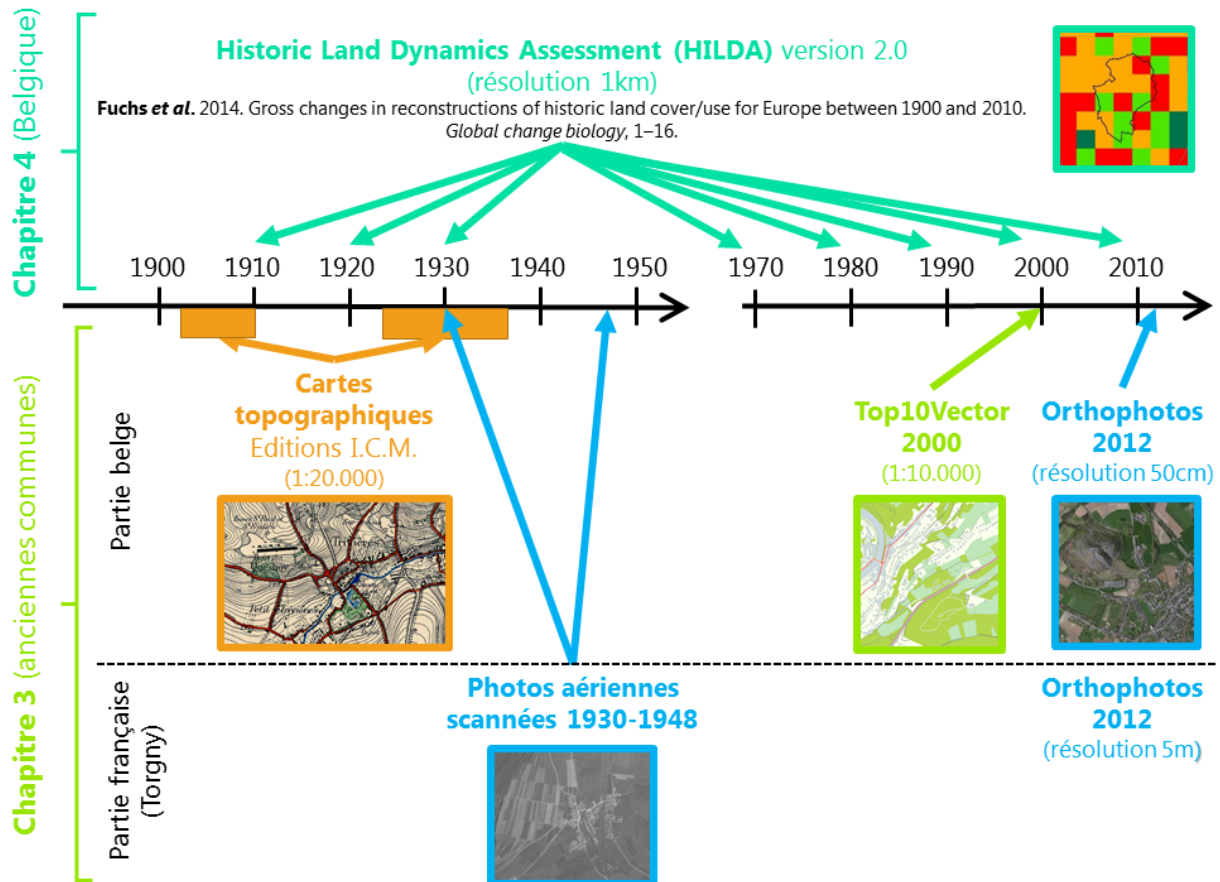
Chapitre 4 (Belgique)

Historic Land Dynamics Assessment (HILDA) version 2.0
(résolution 1km)

Fuchs et al. 2014. Gross changes in reconstructions of historic land cover/use for Europe between 1900 and 2010. Global change biology, 1–16.

1900 1910 1920 1930 1940 1950 1970 1980 1990 2000 2010

Chapitre 3 (anciennes communes)

Partie belge

Cartes topographiques
Editions I.C.M.
(1:20.000)

Top10Vector 2000
(1:10.000)

Orthophotos 2012
(résolution 50cm)

Partie française (Torgny)

Photos aériennes scannées 1930-1948

Orthophotos 2012
(résolution 5m)